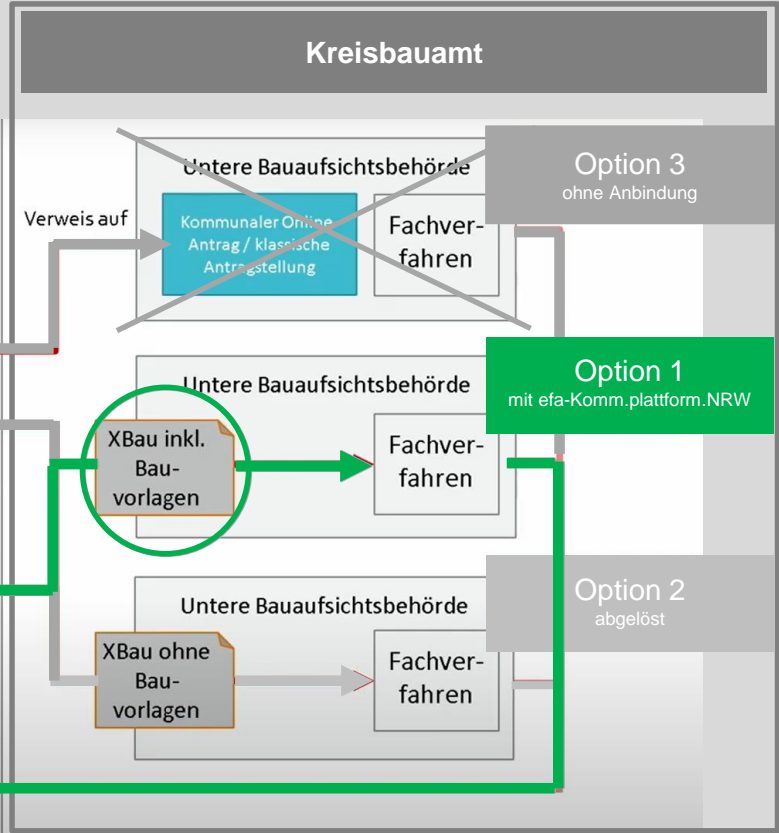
Kreisbauamt

Verweis auf

Untere Bauaufsichtsbehörde

Kommunaler Online Antrag / klassische Antragstellung

Fachverfahren

Option 3
ohne Anbindung

Untere Bauaufsichtsbehörde

XBau inkl. Bauvorlagen

Fachverfahren

Option 1
mit efa-Komm.plattform.NRW

Untere Bauaufsichtsbehörde

XBau ohne Bauvorlagen

Fachverfahren

Option 2
abgelöst